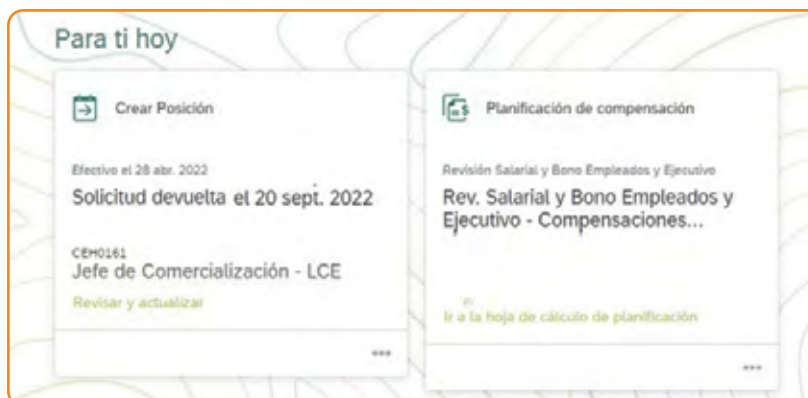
Para ti hoy

Crear Posición

Efectivo el 28 abr. 2022

Solicitud devuelta el 20 sept. 2022

CEM0161

Jefe de Comercialización - LCE

Revisar y actualizar

...

Planificación de compensación

Revisión Salarial y Bono Empleados y Ejecutivo

Rev. Salarial y Bono Empleados y Ejecutivo - Compensaciones...

Ir a la hoja de cálculo de planificación

...